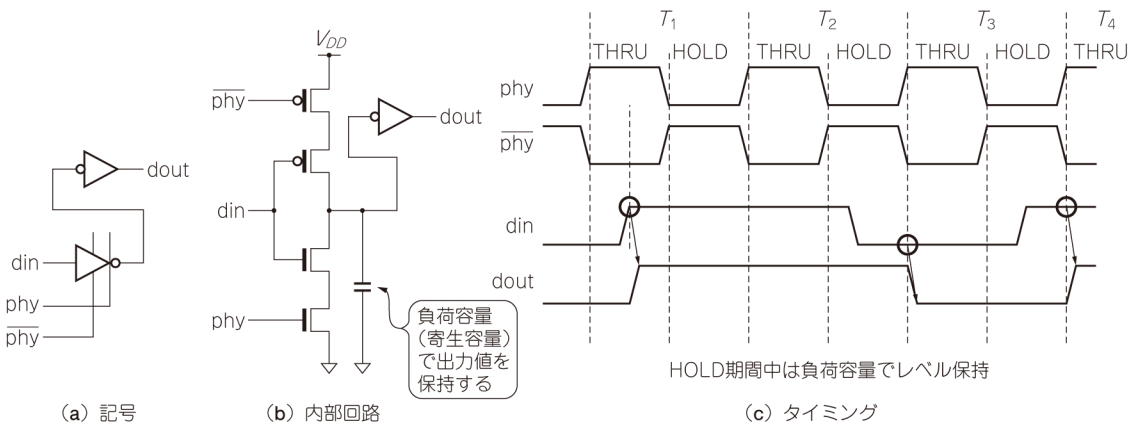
dout

din

phy

$\overline{\text{phy}}$

(a) 記号

$V_{DD}$

$\overline{\text{phy}}$

dout

din

phy

負荷容量(寄生容量)で出力値を保持する

(b) 内部回路

$T_1$ $T_2$ $T_3$ $T_4$

THRU HOLD THRU HOLD THRU HOLD THRU

phy

$\overline{\text{phy}}$

din

dout

HOLD期間中は負荷容量でレベル保持

(c) タイミング